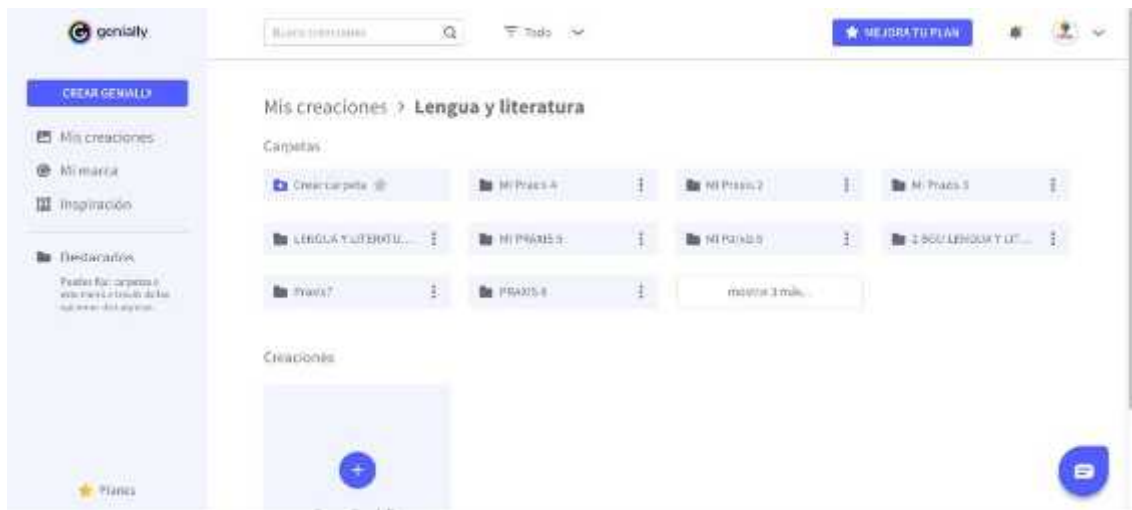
genially

Buscar creaciones

Todo

MEJORA TU PLAN

CREAR GENIALLY

Mis creaciones

Mi marca

Inspiración

Destacados

Puedes fijar carpetas o este menú a través de las opciones del espacio.

Planes

Mis creaciones > Lengua y literatura

Carpetas

Crear carpeta

Mi Praxis 4

Mi Praxis 2

Mi Praxis 3

LENGUA Y LITERATU...

MI PRAXIS 5

Mi Praxis 6

2 ESO LENGUA Y LIT...

Praxis7

PRAXIS 8

mostrar 3 más...

Creaciones